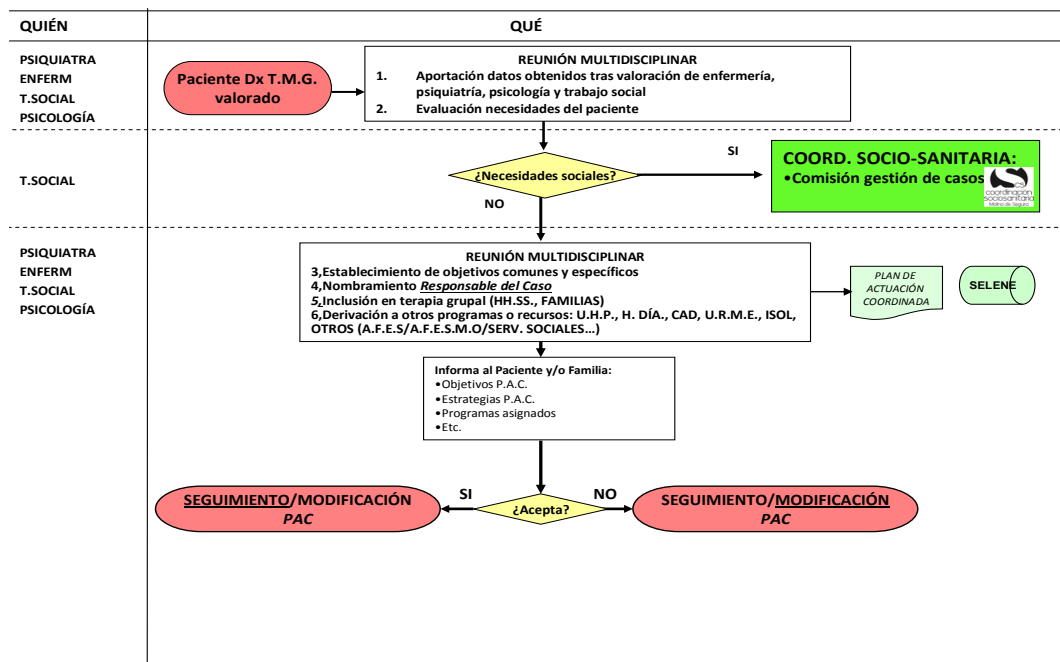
QUIÉN

QUÉ

PSIQUIATRA
ENFERM
T.SOCIAL
PSICOLOGÍA

Paciente Dx T.M.G. valorado

REUNIÓN MULTIDISCIPLINAR
1. Aportación datos obtenidos tras valoración de enfermería, psiquiatría, psicología y trabajo social
2. Evaluación necesidades del paciente

T.SOCIAL

¿Necesidades sociales?

SI

NO

COORD. SOCIO-SANITARIA:
•Comisión gestión de casos

coordinación sociosanitaria Molina de Segura

PSIQUIATRA
ENFERM
T.SOCIAL
PSICOLOGÍA

REUNIÓN MULTIDISCIPLINAR
3,Establecimiento de objetivos comunes y específicos
4,Nombramiento Responsable del Caso
5,Inclusión en terapia grupal (HH.SS., FAMILIAS)
6,Derivación a otros programas o recursos: U.H.P., H. DÍA., CAD, U.R.M.E., ISOL, OTROS (A.F.E.S/A.F.E.S.M.O/SERV. SOCIALES…)

PLAN DE ACTUACIÓN COORDINADA

SELENE

Informa al Paciente y/o Familia:
•Objetivos P.A.C.
•Estrategias P.A.C.
•Programas asignados
•Etc.

SEGUIMIENTO/MODIFICACIÓN PAC

SI

¿Acepta?

NO

SEGUIMIENTO/MODIFICACIÓN PAC